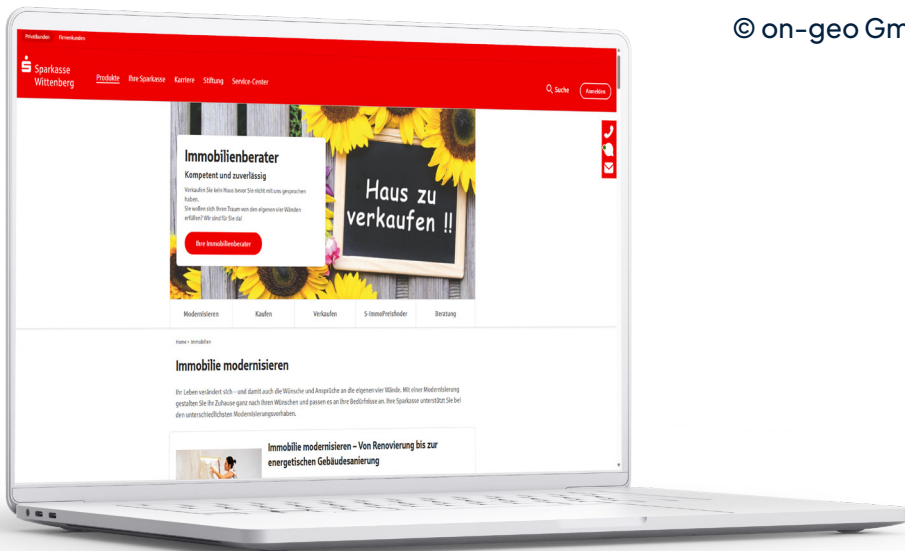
© on-geo Gm

Privatkunden Firmenkunden

Sparkasse Wittenberg

Produkte Ihre Sparkasse Karriere Stiftung Service-Center

Suche Anmelden

Immobilienberater

Kompetent und zuverlässig

Verkaufen Sie kein Haus bevor Sie nicht mit uns gesprochen haben.
Sie wollen sich Ihren Traum von den eigenen vier Wänden erfüllen? Wir sind für Sie da!

Ihre Immobilienberater

Haus zu verkaufen !!

Modernisieren | Kaufen | Verkaufen | S-ImmoPreisfinder | Beratung

Home > Immobilien

Immobilie modernisieren

Ihr Leben verändert sich – und damit auch die Wünsche und Ansprüche an die eigenen vier Wände. Mit einer Modernisierung gestalten Sie Ihr Zuhause ganz nach Ihren Wünschen und passen es an Ihre Bedürfnisse an. Ihre Sparkasse unterstützt Sie bei den unterschiedlichsten Modernisierungsvorhaben.

Immobilie modernisieren – Von Renovierung bis zur energetischen Gebäudesanierung